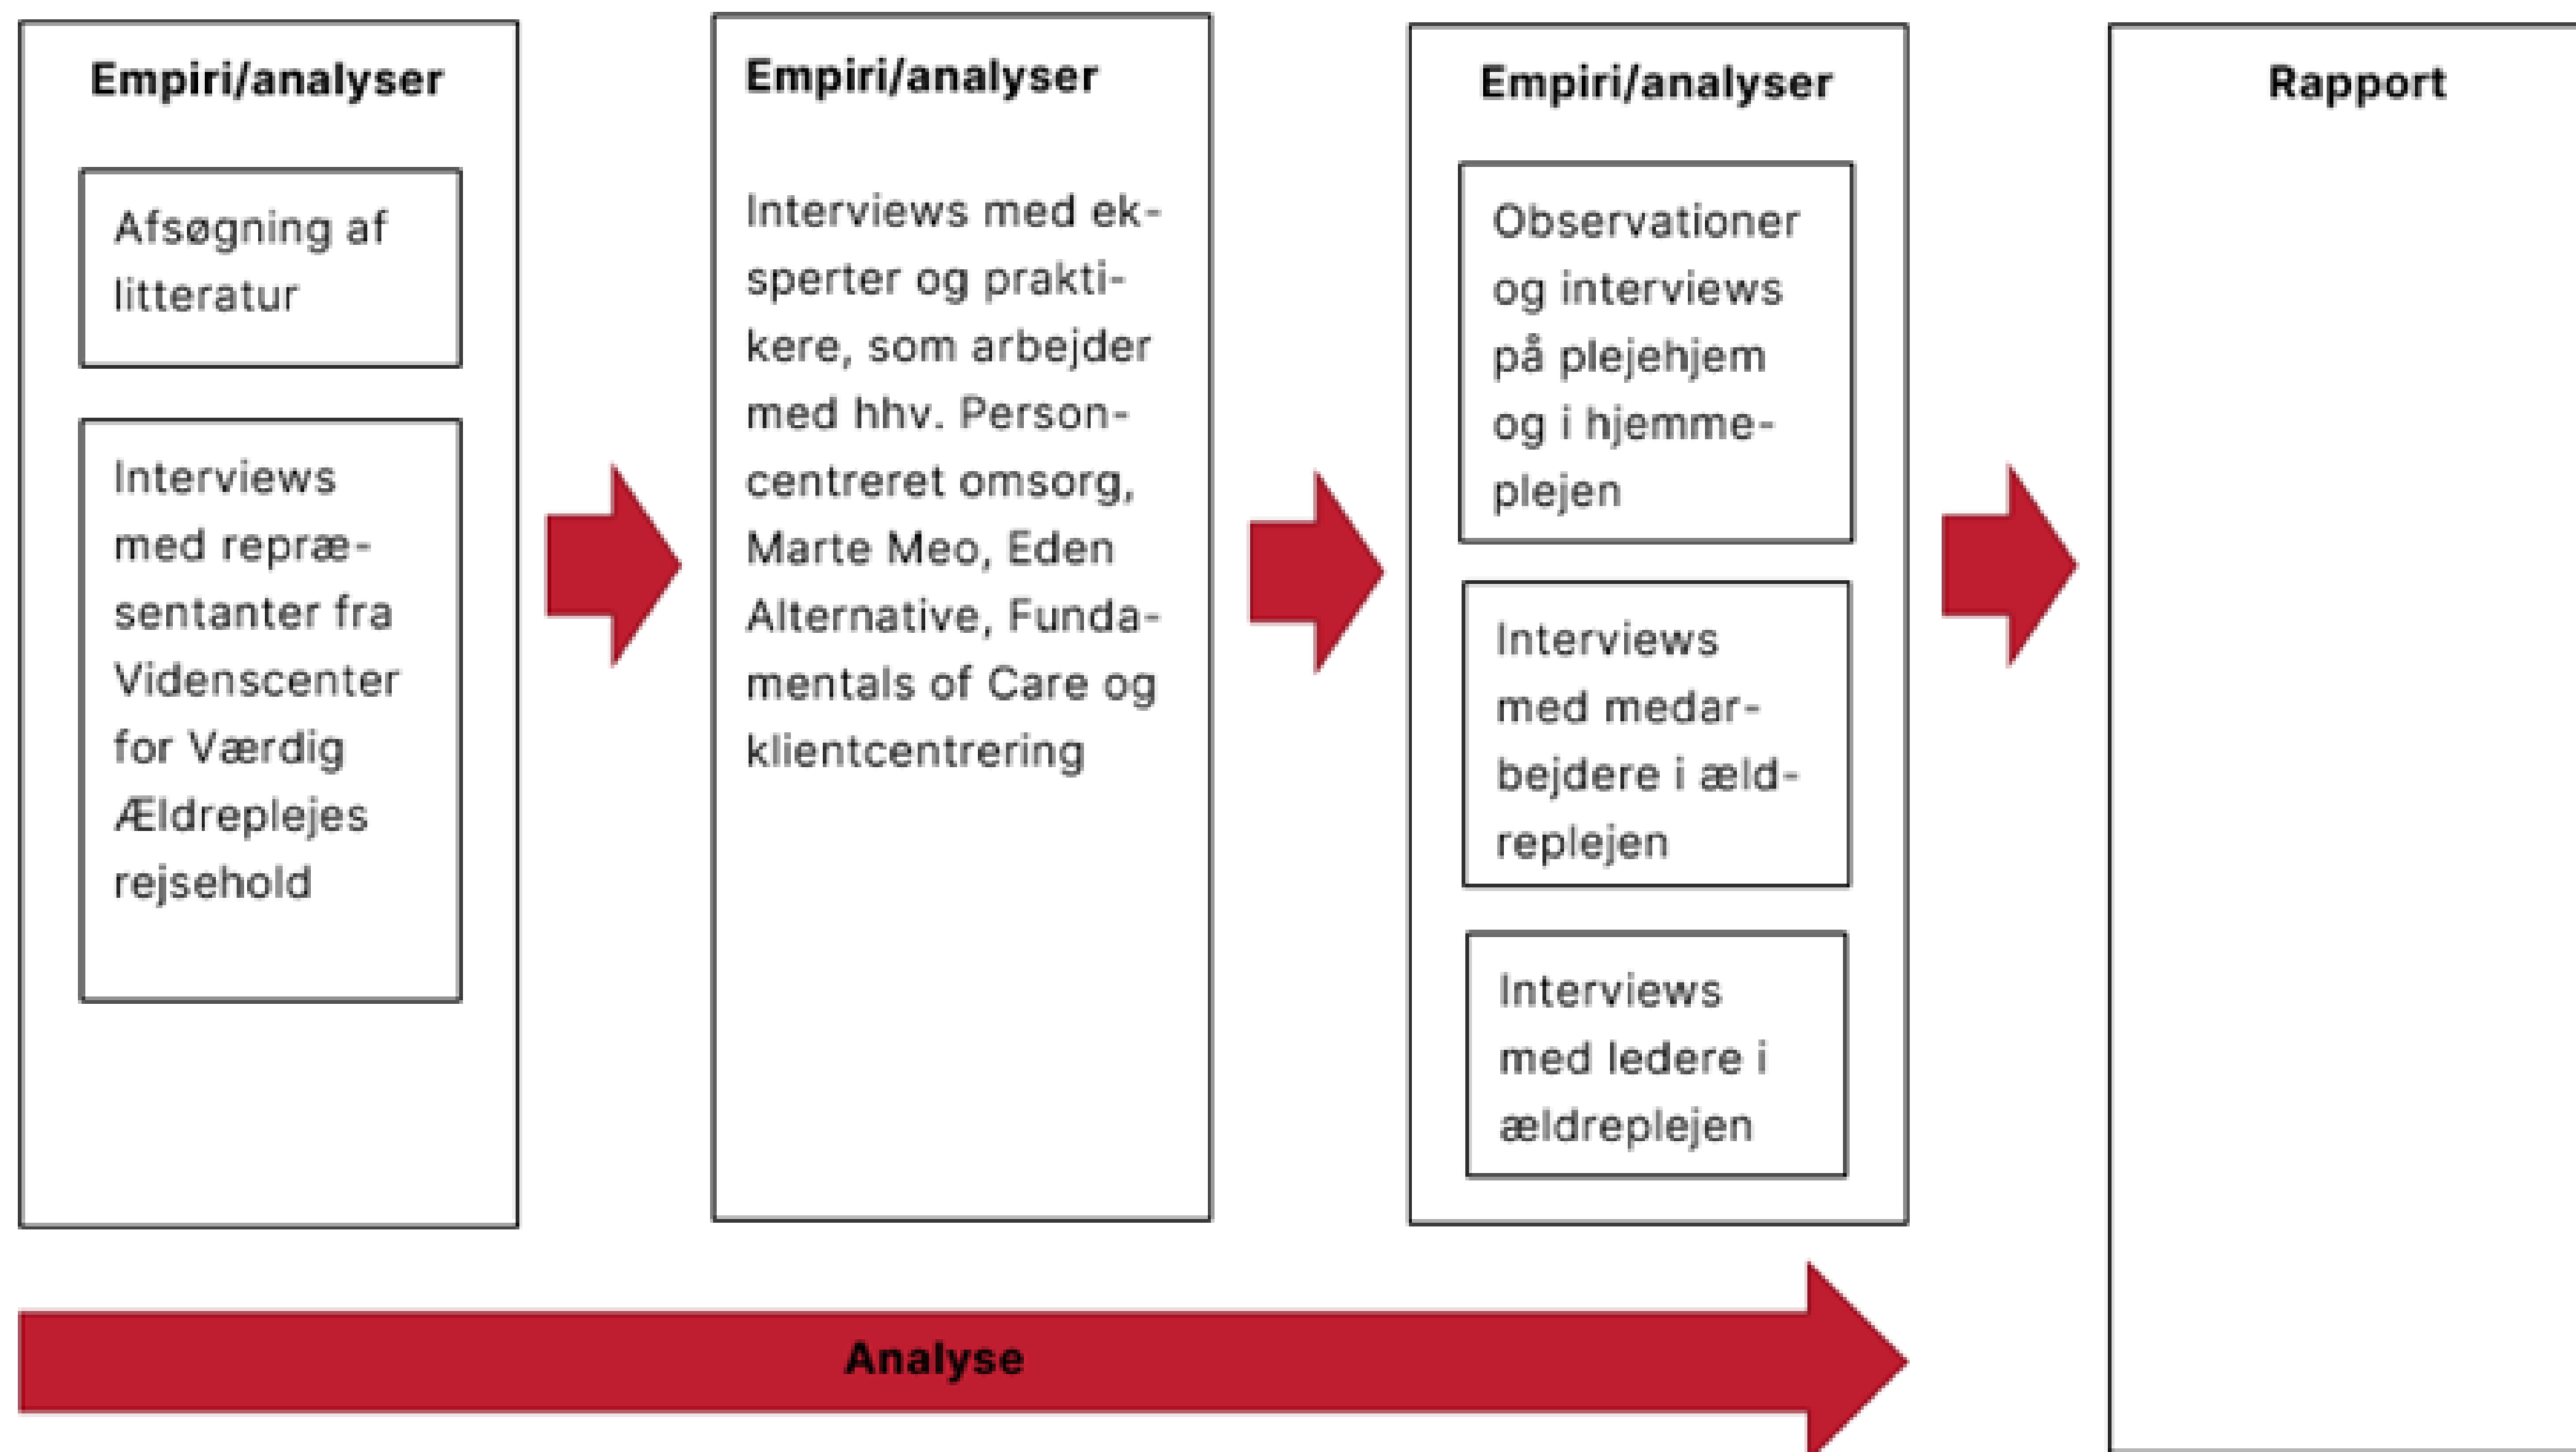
Empiri/analyser

Afsøgning af litteratur

Interviews med repræsentanter fra Videnscenter for Værdig Ældreplejes rejsehold

Empiri/analyser

Interviews med eksperter og praktikere, som arbejder med hhv. Personcentreret omsorg, Marte Meo, Eden Alternative, Fundamentals of Care og klientcentrering

Empiri/analyser

Observationer og interviews på plejehjem og i hjemmeplejen

Interviews med medarbejdere i ældreplejen

Interviews med ledere i ældreplejen

Rapport

Analyse